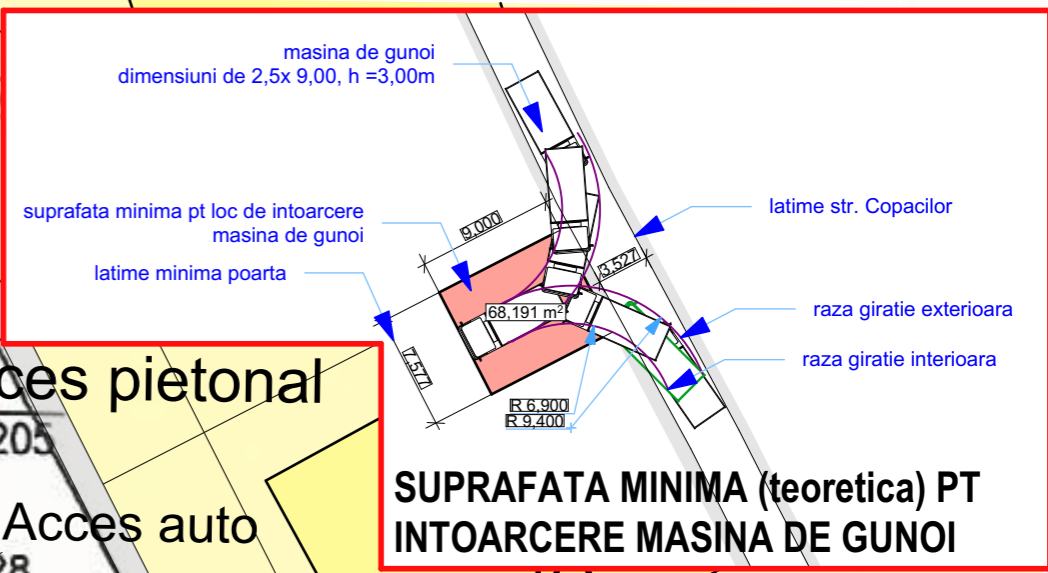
masina de gunoi
dimensiuni de 2,5x 9,00, h =3,00m

suprafata minima pt loc de intoarcere
masina de gunoi

latime minima poarta

9,000

3,527

latime str. Copacilor

68,191 m$^2$

raza giratie exterioara

raza giratie interioara

7,577

R 6,900
R 9,400

ces pietonal

205

Acces auto

28

SUPRAFATA MINIMA (teoretica) PT
INTOARCERE MASINA DE GUNOI